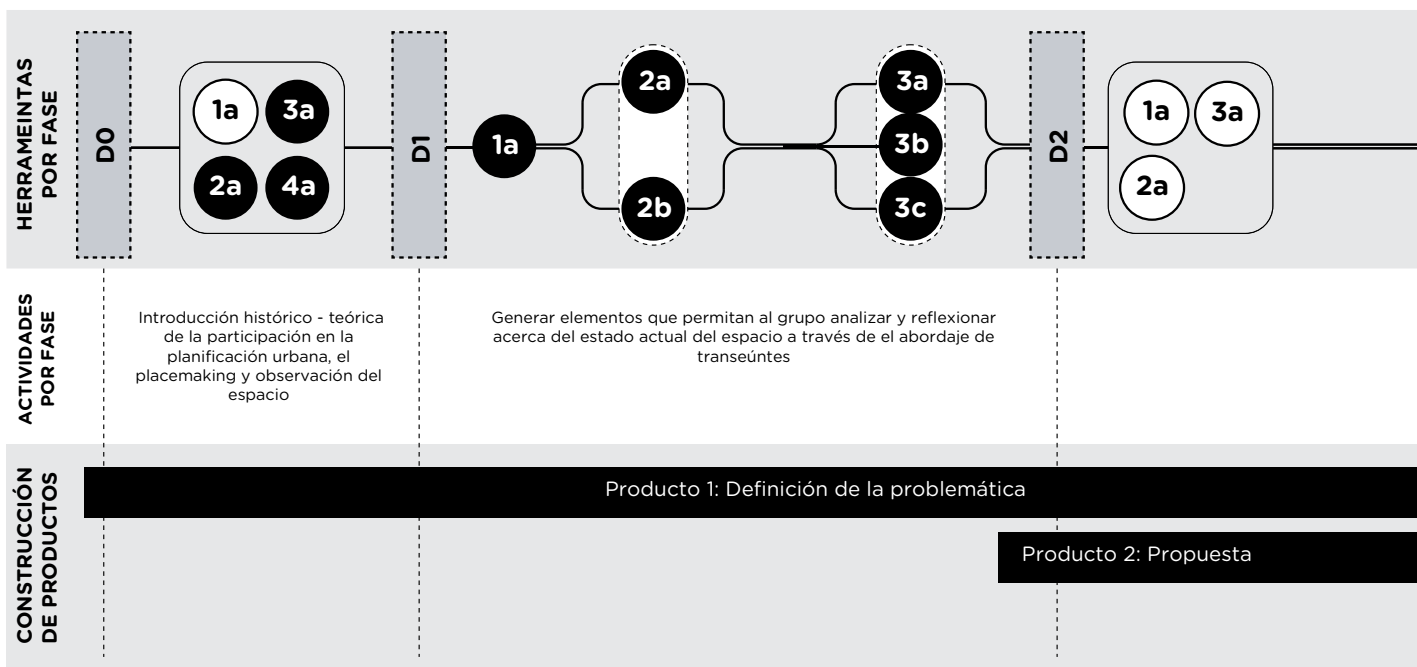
HERRAMEINTAS POR FASE

D0

1a
3a
2a
4a

D1

1a

2a
2b

3a
3b
3c

D2

1a
3a
2a

ACTIVIDADES POR FASE

Introducción histórico - teórica de la participación en la planificación urbana, el placemaking y observación del espacio

Generar elementos que permitan al grupo analizar y reflexionar acerca del estado actual del espacio a través de el abordaje de transeúntes

CONSTRUCCIÓN DE PRODUCTOS

Producto 1: Definición de la problemática

Producto 2: Propuesta